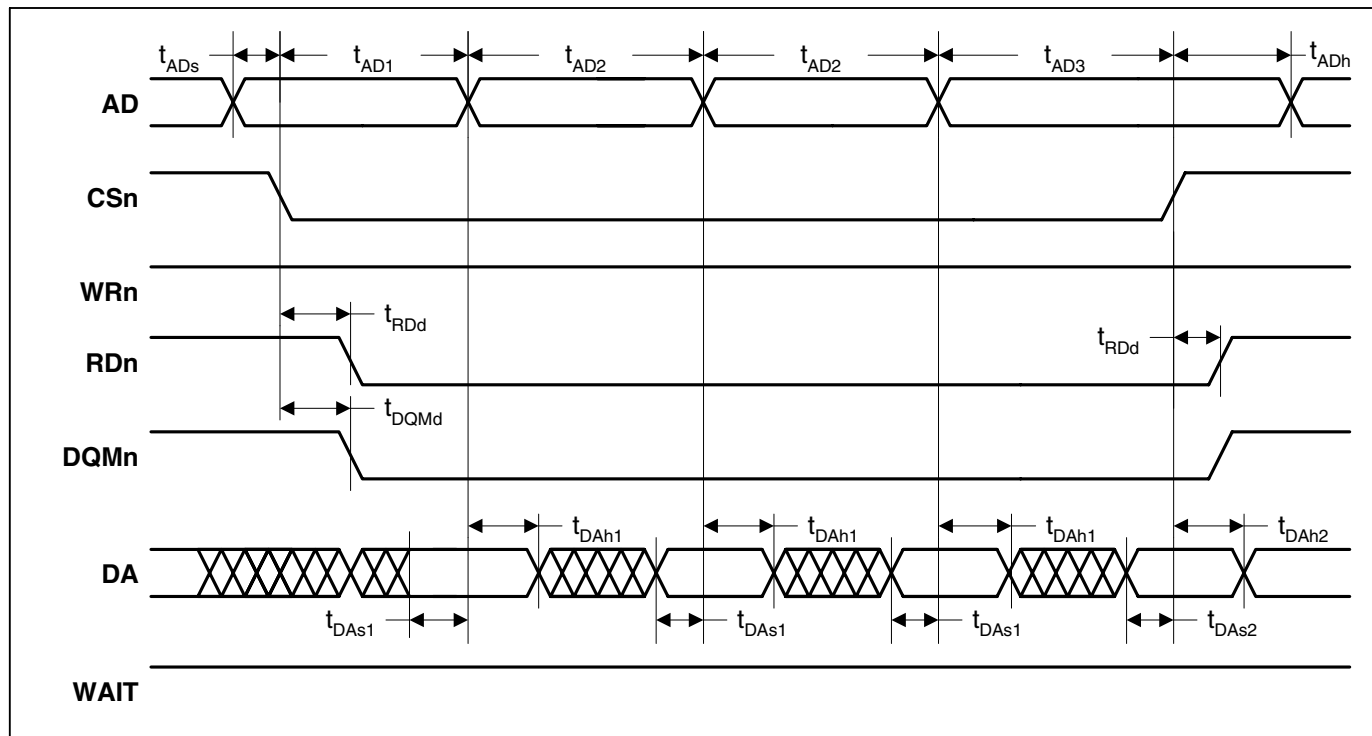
$t_{ADs}$ $t_{AD1}$ $t_{AD2}$ $t_{AD2}$ $t_{AD3}$ $t_{ADh}$

AD

CSn

WRn

$t_{RDd}$

RDn

$t_{RDd}$

$t_{DQMd}$

DQMn

$t_{DAh1}$ $t_{DAh1}$ $t_{DAh1}$ $t_{DAh2}$

DA

$t_{DAs1}$ $t_{DAs1}$ $t_{DAs1}$ $t_{DAs2}$

WAIT